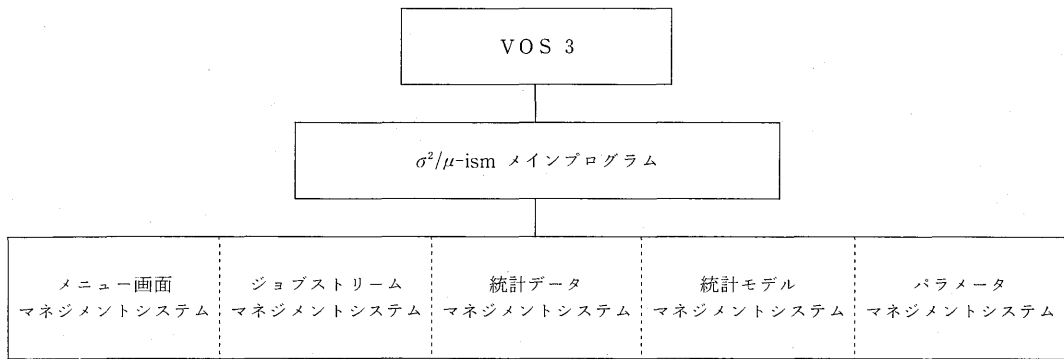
VOS 3

$\sigma^2/\mu$-ism メインプログラム

| メニュー画面 マネジメントシステム | ジョブストリーム マネジメントシステム | 統計データ マネジメントシステム | 統計モデル マネジメントシステム | パラメータ マネジメントシステム |
|---|---|---|---|---|